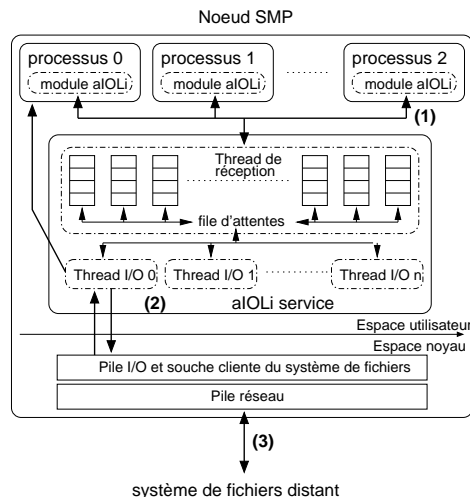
Noeud SMP

processus 0
module aIOLi

processus 1
module aIOLi

processus 2
module aIOLi

(1)

Thread de réception

file d'attentes

Thread I/O 0

Thread I/O 1

Thread I/O n

(2)

aIOLi service

Espace utilisateur

Espace noyau

Pile I/O et souche cliente du système de fichiers

Pile réseau

(3)

système de fichiers distant